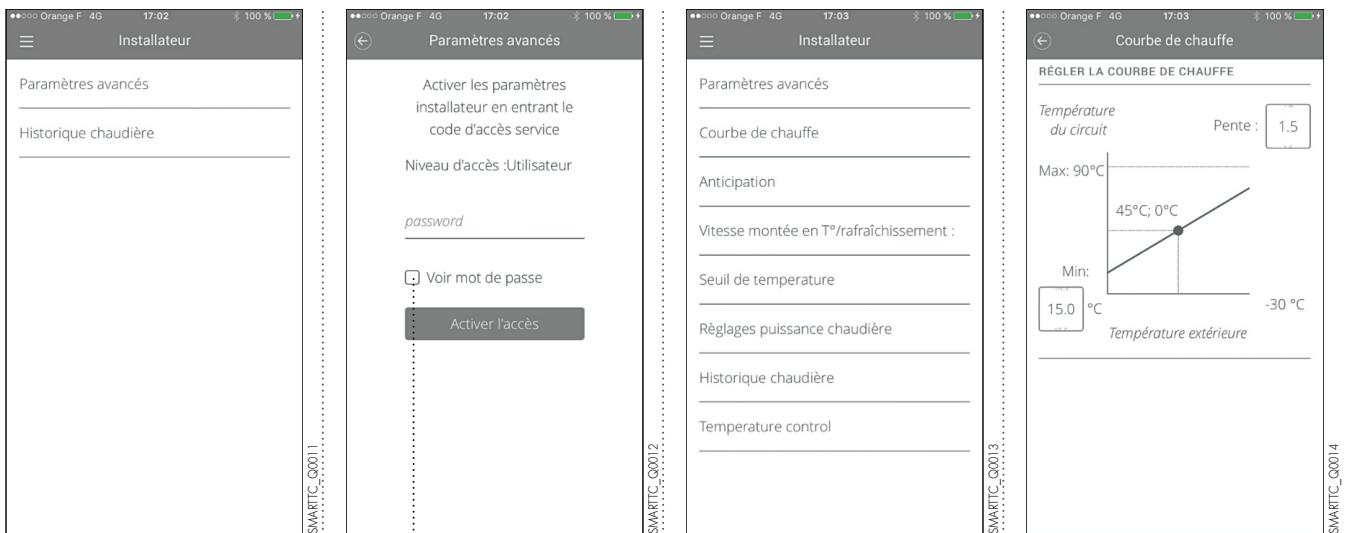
●●○○○ Orange F 4G 17:02 100 %
Installateur
Paramètres avancés
Historique chaudière
SMARTTC_Q0011

●●○○○ Orange F 4G 17:02 100 %
Paramètres avancés
Activer les paramètres installateur en entrant le code d'accès service
Niveau d'accès :Utilisateur
password
Voir mot de passe
Activer l'accès
SMARTTC_Q0012

●●○○○ Orange F 4G 17:03 100 %
Installateur
Paramètres avancés
Courbe de chauffe
Anticipation
Vitesse montée en T°/rafraîchissement :
Seuil de temperature
Règlages puissance chaudière
Historique chaudière
Temperature control
SMARTTC_Q0013

●●○○○ Orange F 4G 17:03 100 %
Courbe de chauffe
RÉGLER LA COURBE DE CHAUFFE
Température du circuit
Pente : 1.5
Max: 90°C
45°C; 0°C
Min:
15.0 °C
-30 °C
Température extérieure
SMARTTC_Q0014